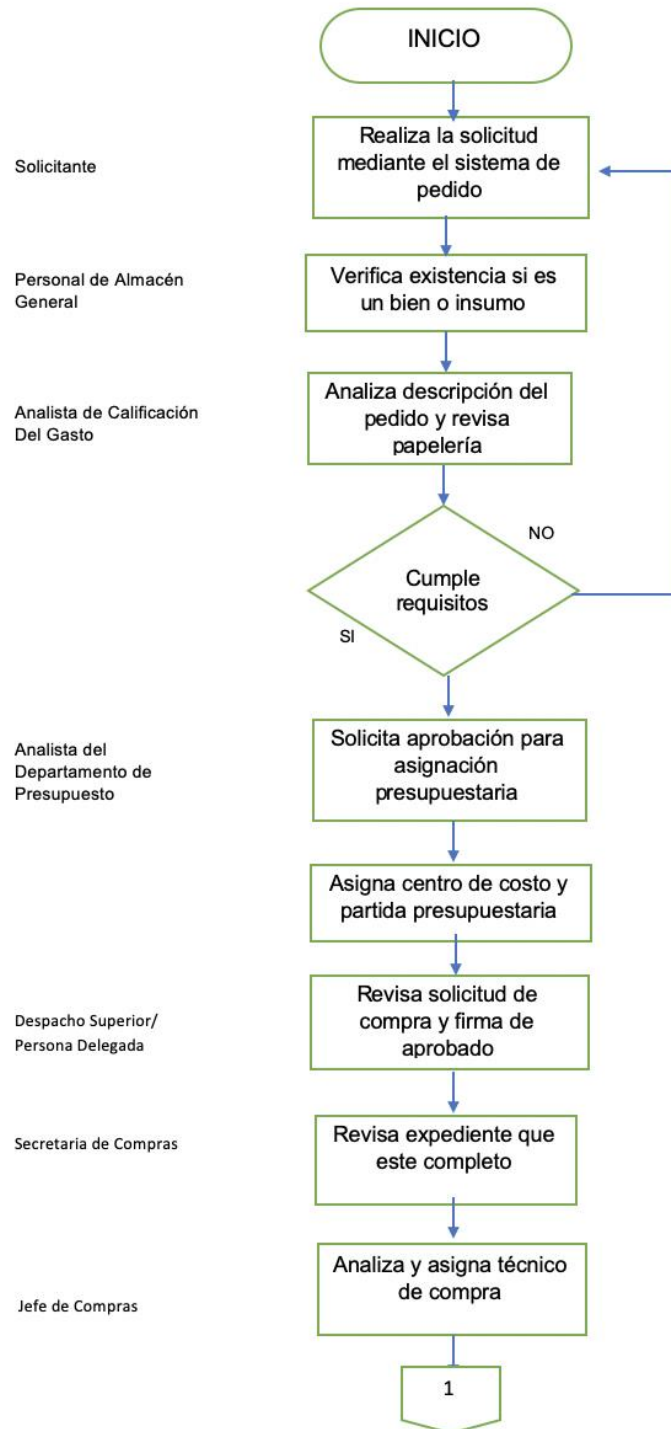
INICIO

Solicitante

Realiza la solicitud mediante el sistema de pedido

Personal de Almacén General

Verifica existencia si es un bien o insumo

Analista de Calificación Del Gasto

Analiza descripción del pedido y revisa papelería

NO

Cumple requisitos

SI

Analista del Departamento de Presupuesto

Solicita aprobación para asignación presupuestaria

Asigna centro de costo y partida presupuestaria

Despacho Superior/ Persona Delegada

Revisa solicitud de compra y firma de aprobado

Secretaria de Compras

Revisa expediente que este completo

Jefe de Compras

Analiza y asigna técnico de compra

1